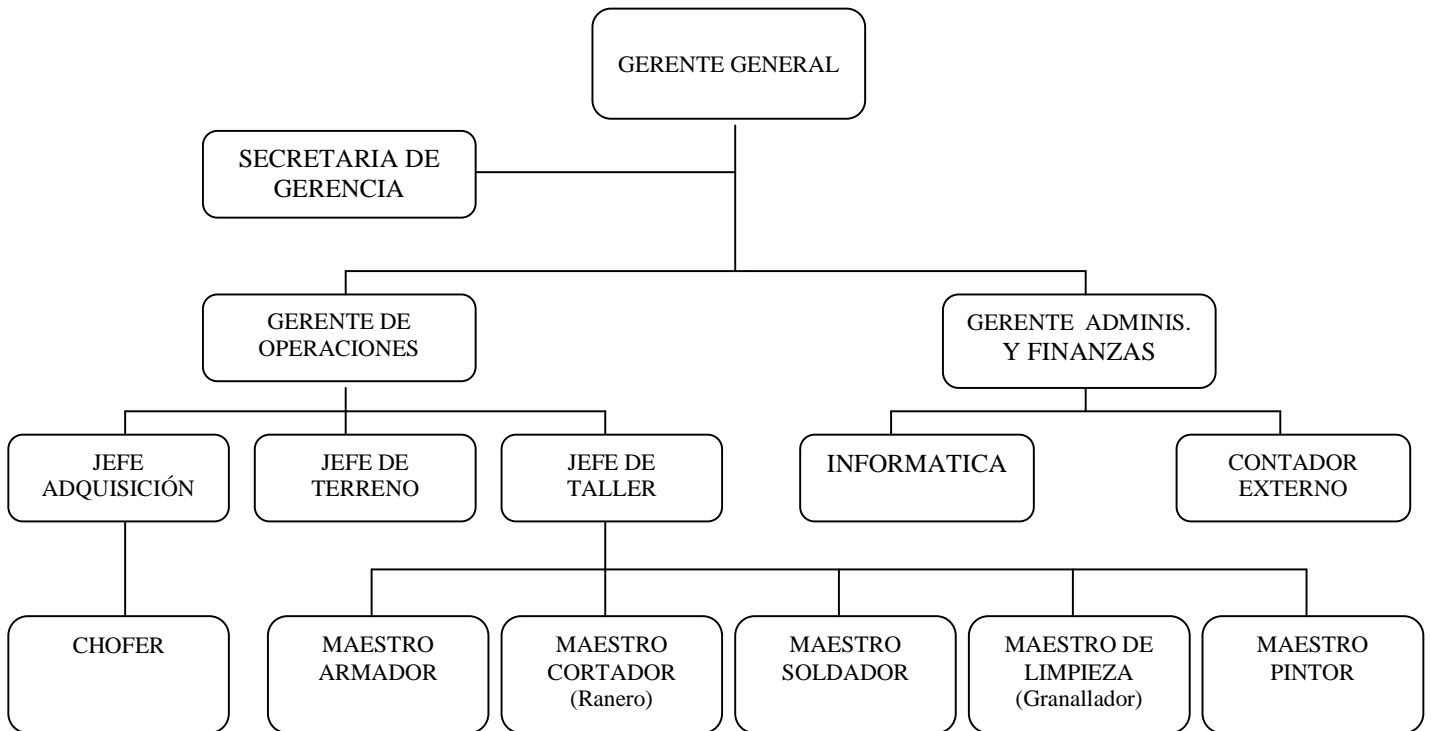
GERENTE GENERAL

SECRETARIA DE GERENCIA

GERENTE DE OPERACIONES

GERENTE ADMINIS. Y FINANZAS

JEFE ADQUISICIÓN

JEFE DE TERRENO

JEFE DE TALLER

INFORMATICA

CONTADOR EXTERNO

CHOFER

MAESTRO ARMADOR

MAESTRO CORTADOR (Ranero)

MAESTRO SOLDADOR

MAESTRO DE LIMPIEZA (Granallador)

MAESTRO PINTOR